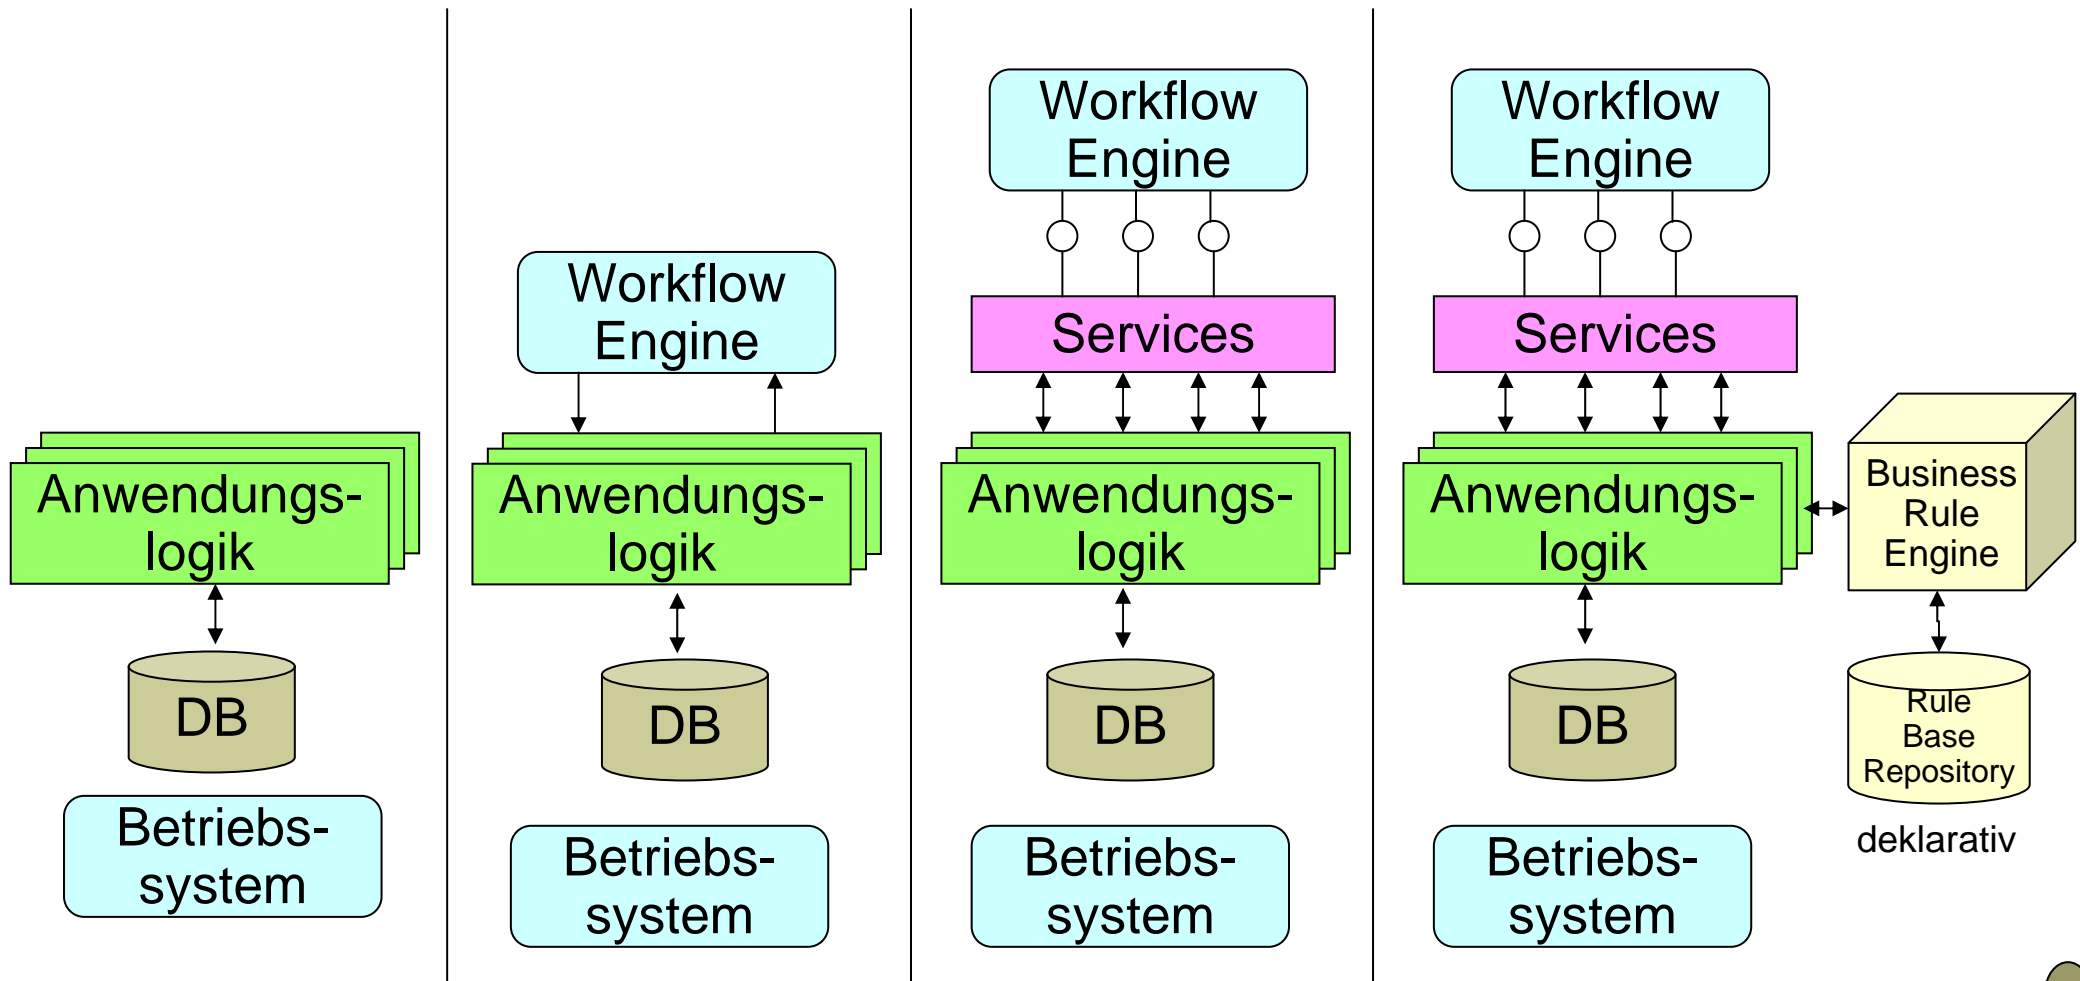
Anwendungslogik

DB

Betriebssystem

Workflow Engine

Anwendungslogik

DB

Betriebssystem

Workflow Engine

Services

Anwendungslogik

DB

Betriebssystem

Workflow Engine

Services

Anwendungslogik

Business Rule Engine

DB

Rule Base Repository

deklarativ

Betriebssystem